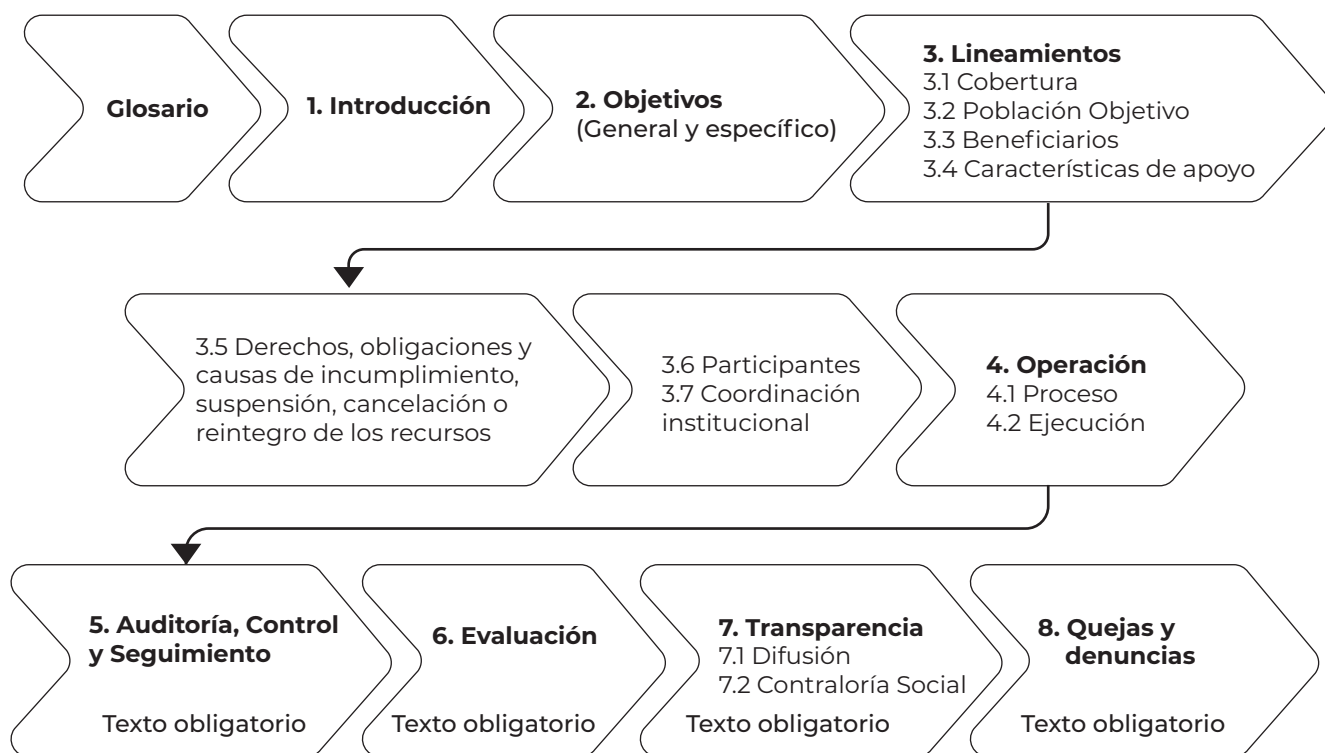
Glosario

1. Introducción

2. Objetivos
(General y específico)

3. Lineamientos
3.1 Cobertura
3.2 Población Objetivo
3.3 Beneficiarios
3.4 Características de apoyo

3.5 Derechos, obligaciones y causas de incumplimiento, suspensión, cancelación o reintegro de los recursos

3.6 Participantes
3.7 Coordinación institucional

4. Operación
4.1 Proceso
4.2 Ejecución

5. Auditoría, Control y Seguimiento

Texto obligatorio

6. Evaluación

Texto obligatorio

7. Transparencia
7.1 Difusión
7.2 Contraloría Social

Texto obligatorio

8. Quejas y denuncias

Texto obligatorio